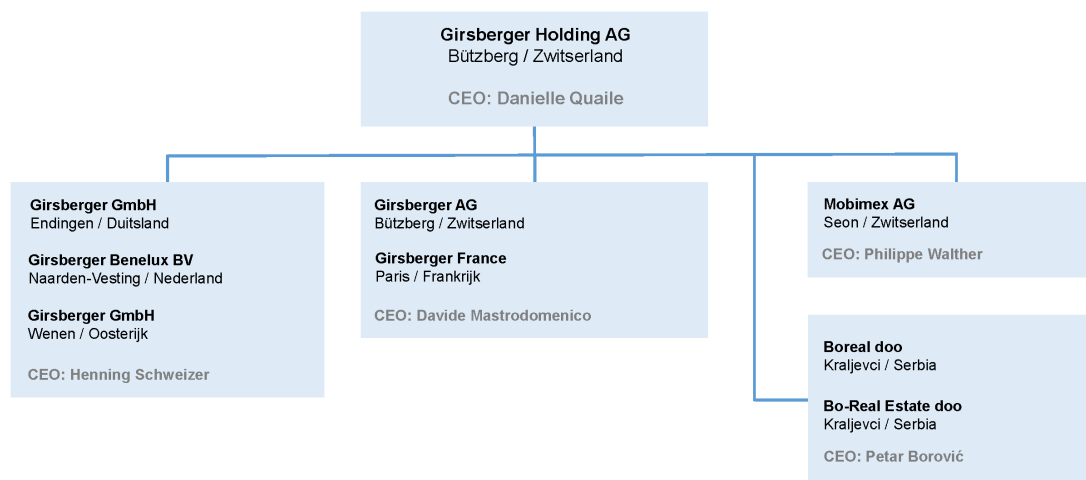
Girsberger Holding AG
Bützberg / Zwitserland

CEO: Danielle Quaile

Girsberger GmbH
Endingen / Duitsland

Girsberger Benelux BV
Naarden-Vesting / Nederland

Girsberger GmbH
Wenen / Oosterijk

CEO: Henning Schweizer

Girsberger AG
Bützberg / Zwitserland

Girsberger France
Paris / Frankrijk

CEO: Davide Mastrodomenico

Mobimex AG
Seon / Zwitserland

CEO: Philippe Walther

Boreal doo
Kraljevci / Serbia

Bo-Real Estate doo
Kraljevci / Serbia

CEO: Petar Borović